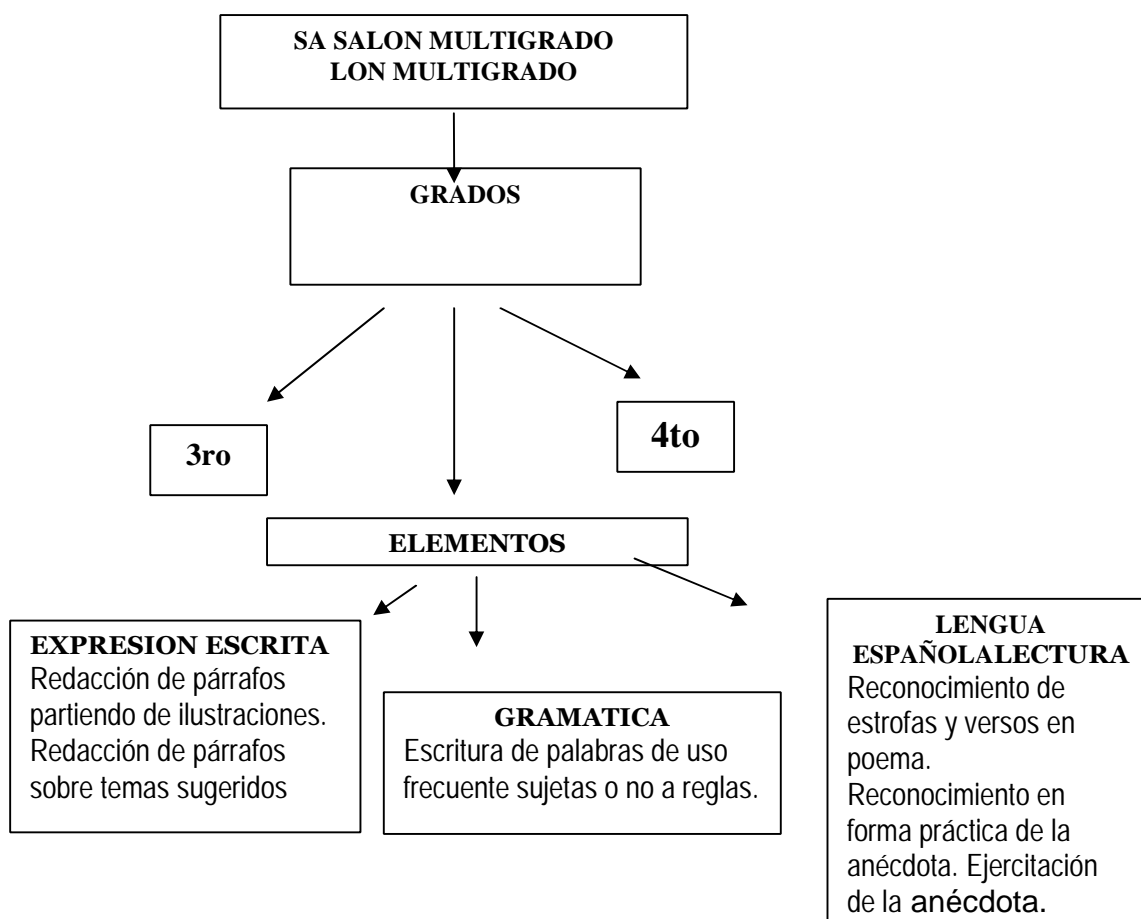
SA SALON MULTIGRADO
LON MULTIGRADO

GRADOS

3ro

4to

ELEMENTOS

EXPRESION ESCRITA
Redacción de párrafos partiendo de ilustraciones. Redacción de párrafos sobre temas sugeridos

GRAMATICA
Escritura de palabras de uso frecuente sujetas o no a reglas.

LENGUA ESPAÑOLALECTURA
Reconocimiento de estrofas y versos en poema.
Reconocimiento en forma práctica de la anécdota. Ejercitación de la anécdota.